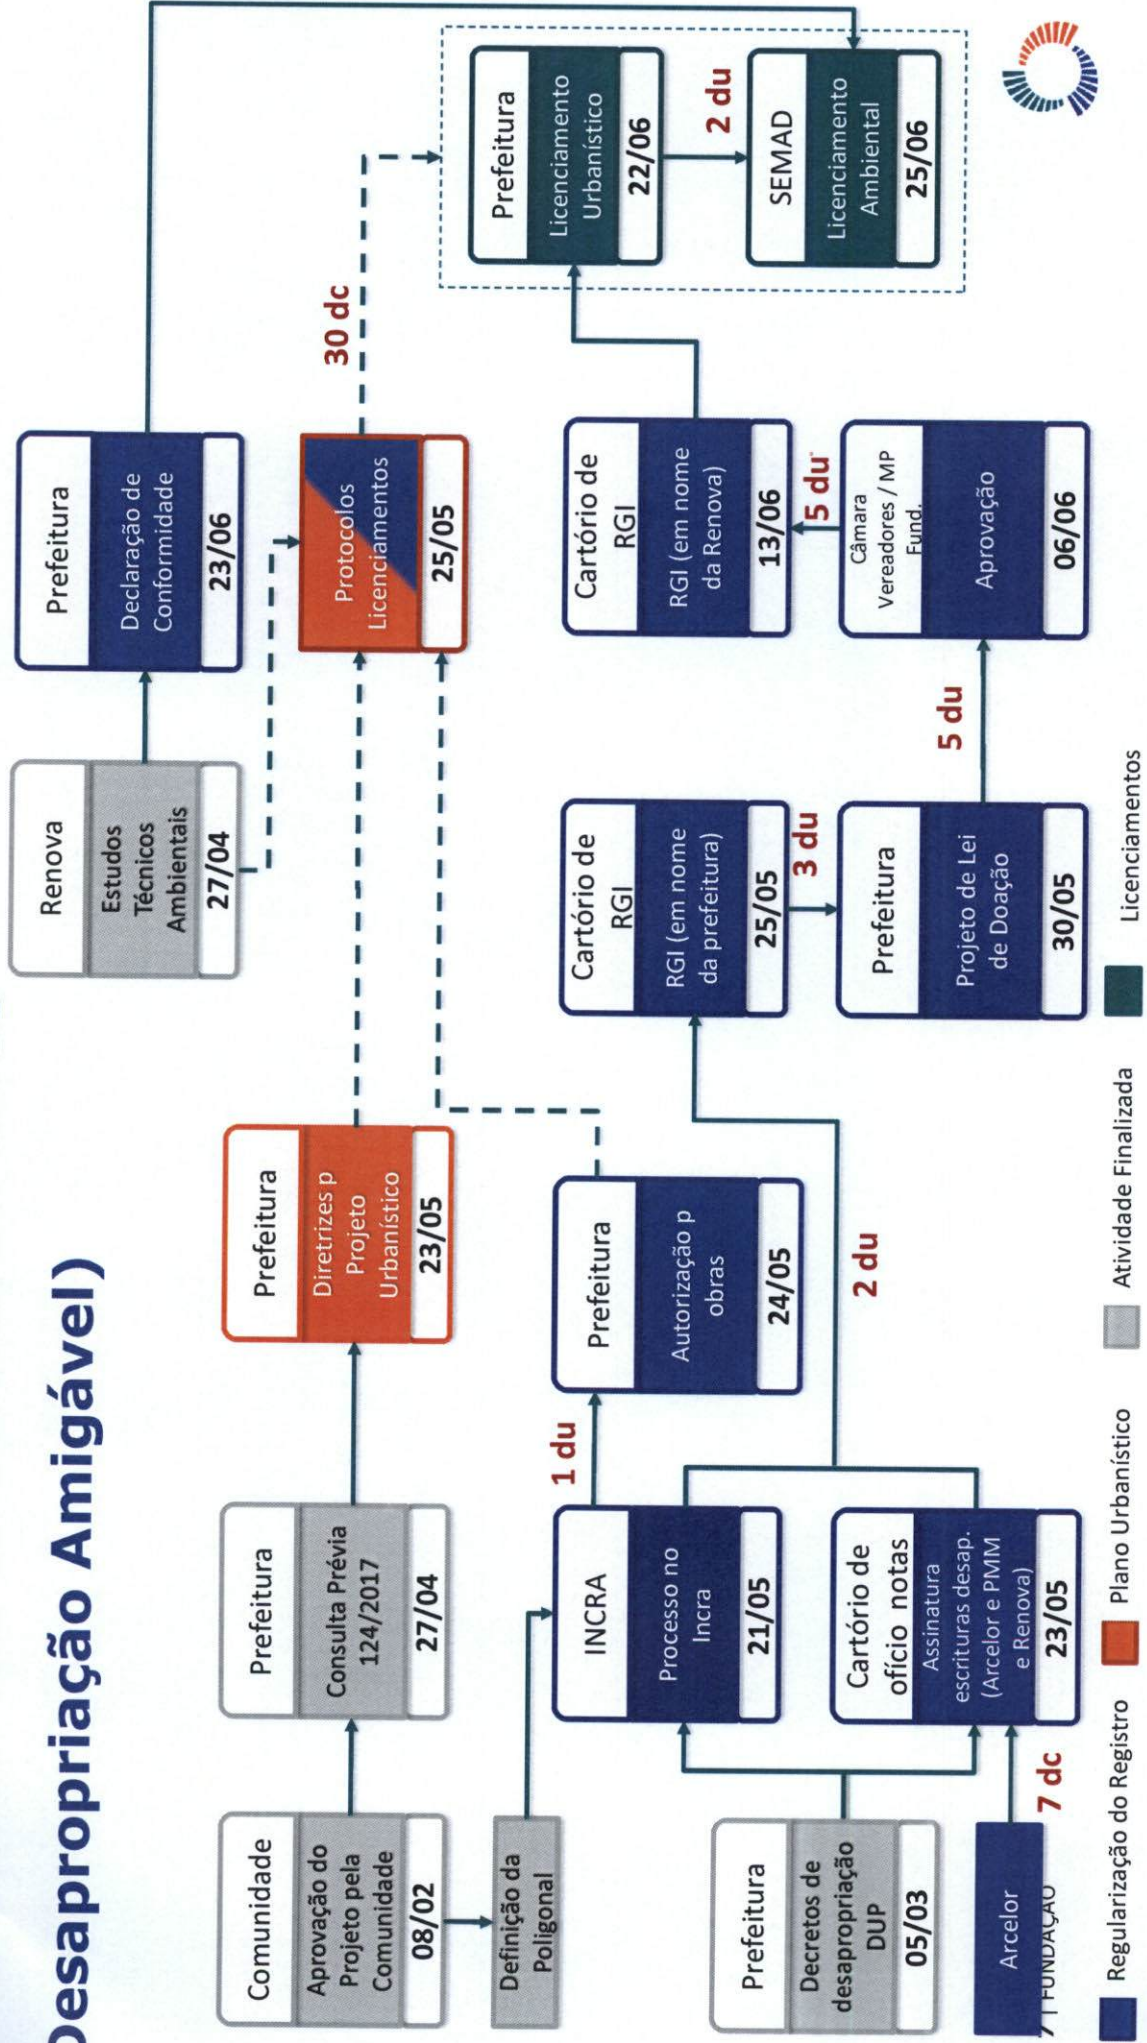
Desapropriação Amigável)

Comunidade
Aprovação do Projeto pela Comunidade
08/02

Definição da Poligonal

Prefeitura
Consulta Prévia 124/2017
27/04

Prefeitura
Diretrizes p Projeto Urbanístico
23/05

Renova
Estudos Técnicos Ambientais
27/04

Prefeitura
Declaração de Conformidade
23/06

Protocolos Licenciamentos
25/05

30 dc

Prefeitura
Licenciamento Urbanístico
22/06

2 du

SEMAD
Licenciamento Ambiental
25/06

INCRA
Processo no Incra
21/05

1 du

Prefeitura
Autorização p obras
24/05

2 du

Cartório de RGI
RGI (em nome da prefeitura)
25/05

3 du

Prefeitura
Projeto de Lei de Doação
30/05

5 du

Câmara Vereadores / MP Fund.
Aprovação
06/06

5 du

Cartório de RGI
RGI (em nome da Renova)
13/06

Prefeitura
Decretos de desapropriação DUP
05/03

Cartório de ofício notas
Assinatura escrituras desap. (Arcelor e PMM e Renova)
23/05

7 dc

Arcelor

FUNDAÇÃO

Regularização do Registro
Plano Urbanístico
Atividade Finalizada
Licenciamentos